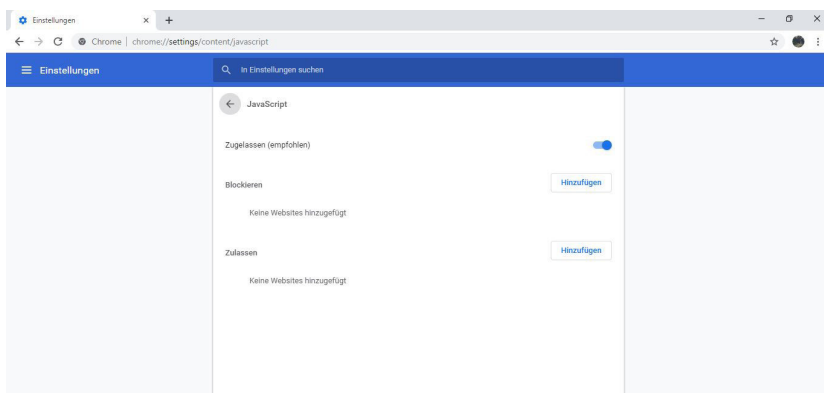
Einstellungen × +

Chrome | chrome://settings/content/javascript

Einstellungen

In Einstellungen suchen

JavaScript

Zugelassen (empfohlen)

Blockieren

Hinzufügen

Keine Websites hinzugefügt

Zulassen

Hinzufügen

Keine Websites hinzugefügt